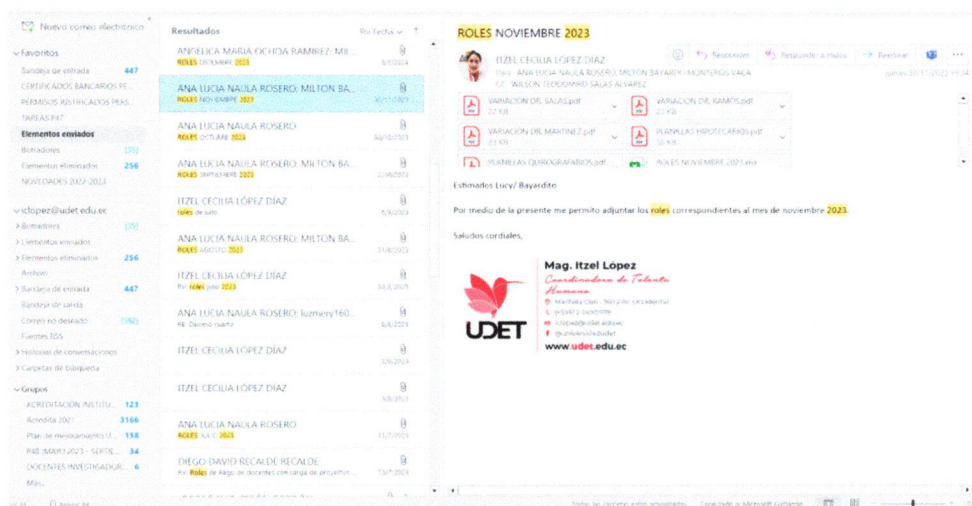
Nuevo correo electrónico

Favoritos
Bandeja de entrada 447
CERTIFICADOS BANCARIOS PE...
PERMISOS JUSTIFICADOS PERS...
TAREAS P47
Elementos enviados
Borradores [35]
Elementos eliminados 256
NOVEDADES 2022-2023

ictopez@udet.edu.ec
Borradores [35]
Elementos enviados
Elementos eliminados 256
Archivo
Bandeja de entrada 447
Bandeja de salida
Correo no deseado [592]
Fuentes RSS
Historial de conversaciones
Carpetas de búsqueda

Grupos
ACREDITACIÓN INSTITU... 123
Acredita 2021 3166
Plan de mejoramiento U... 158
P48 (MAYO 2023 - SEPTIE... 34
DOCENTES INVESTIGADOR... 6
Más...

Resultados
Por fecha

ANGELICA MARIA OCHOA RAMIREZ; MIL...
ROLES DICIEMBRE 2023
5/1/2024

ANA LUCIA NAULA ROSERO; MILTON BA...
ROLES NOVIEMBRE 2023
30/11/2023

ANA LUCIA NAULA ROSERO
ROLES OCTUBRE 2023
30/10/2023

ANA LUCIA NAULA ROSERO; MILTON BA...
ROLES SEPTIEMBRE 2023
27/9/2023

ITZEL CECILIA LÓPEZ DÍAZ
roles de julio
5/9/2023

ANA LUCIA NAULA ROSERO; MILTON BA...
ROLES AGOSTO 2023
31/8/2023

ITZEL CECILIA LÓPEZ DÍAZ
Fw: roles julio 2023
14/8/2023

ANA LUCIA NAULA ROSERO; luzmary160...
RE: Décimo cuarto
4/8/2023

ITZEL CECILIA LÓPEZ DÍAZ
3/8/2023

ITZEL CECILIA LÓPEZ DÍAZ
3/8/2023

ANA LUCIA NAULA ROSERO
ROLES JULIO 2023
31/7/2023

DIEGO DAVID RECALDE RECALDE
FW: Roles de Pago de docentes con carga de proyectos...
13/7/2023

ROLES NOVIEMBRE 2023

ITZEL CECILIA LÓPEZ DÍAZ
Para: ANA LUCIA NAULA ROSERO; MILTON BAYARDO MONTEROS VACA
CC: WILSON TEODOMIRO SALAS ALVAREZ
Responder
Responder a todos
Reenviar
jueves 30/11/2023 19:34

VARIACION DEL SALAS.pdf 22 KB
VARIACION DEL RAMOS.pdf 23 KB
VARIACION DEL MARTINEZ.pdf 23 KB
PLANILLAS HIPOTECARIOS.pdf 50 KB
PLANILLAS QUIROGRAFARIOS.pdf
ROLES NOVIEMBRE 2023.xlsx

Estimados Lucy/ Bayardito

Por medio de la presente me permito adjuntar los roles correspondientes al mes de noviembre 2023.

Saludos cordiales,

Mag. Itzel López
Coordinadora de Talento Humano
UDET
www.udet.edu.ec

Todas las carpetas están actualizadas. Conectado a Microsoft Exchange